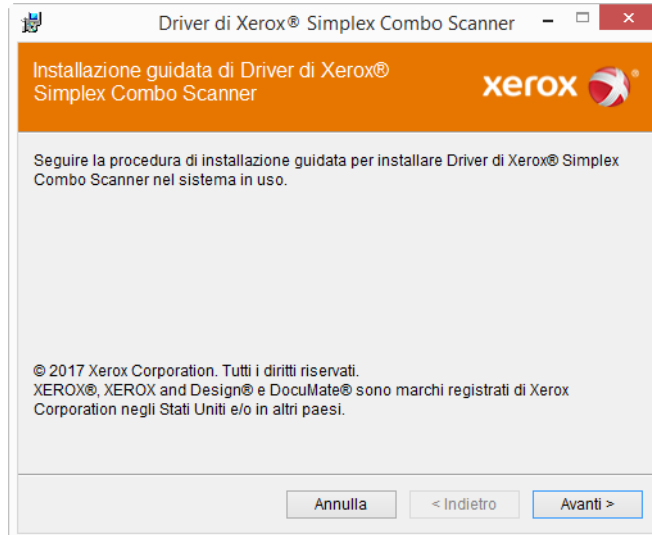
Driver di Xerox® Simplex Combo Scanner

Installazione guidata di Driver di Xerox® Simplex Combo Scanner

xerox

Seguire la procedura di installazione guidata per installare Driver di Xerox® Simplex Combo Scanner nel sistema in uso.

© 2017 Xerox Corporation. Tutti i diritti riservati.
XEROX®, XEROX and Design® e DocuMate® sono marchi registrati di Xerox Corporation negli Stati Uniti e/o in altri paesi.

Annulla

< Indietro

Avanti >